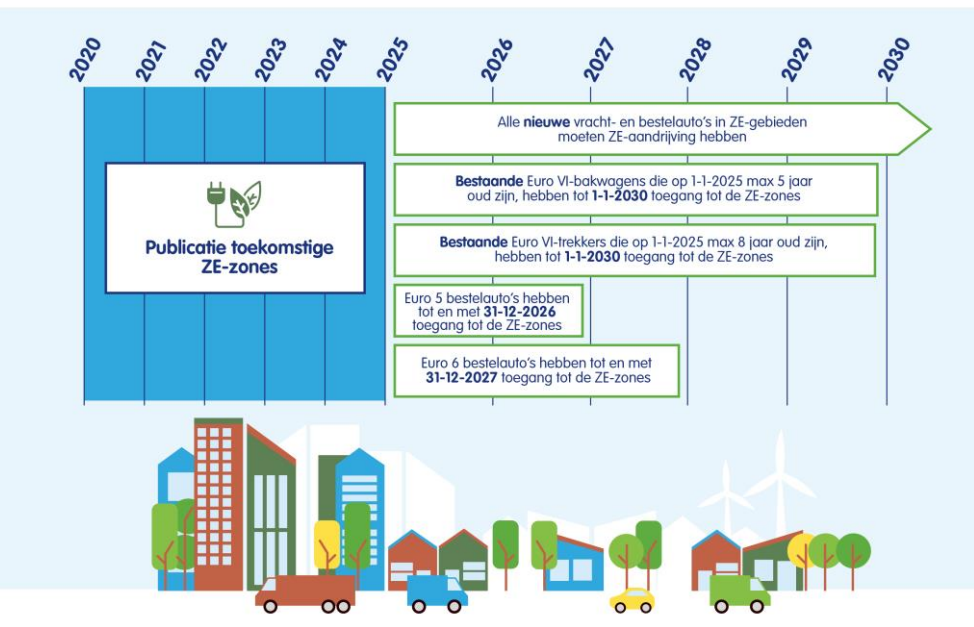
2020 2021 2022 2023 2024 2025 2026 2027 2028 2029 2030

Publicatie toekomstige ZE-zones

Alle nieuwe vracht- en bestelauto's in ZE-gebieden moeten ZE-aandrijving hebben

Bestaande Euro VI-bakwagens die op 1-1-2025 max 5 jaar oud zijn, hebben tot 1-1-2030 toegang tot de ZE-zones

Bestaande Euro VI-trekkers die op 1-1-2025 max 8 jaar oud zijn, hebben tot 1-1-2030 toegang tot de ZE-zones

Euro 5 bestelauto's hebben tot en met 31-12-2026 toegang tot de ZE-zones

Euro 6 bestelauto's hebben tot en met 31-12-2027 toegang tot de ZE-zones